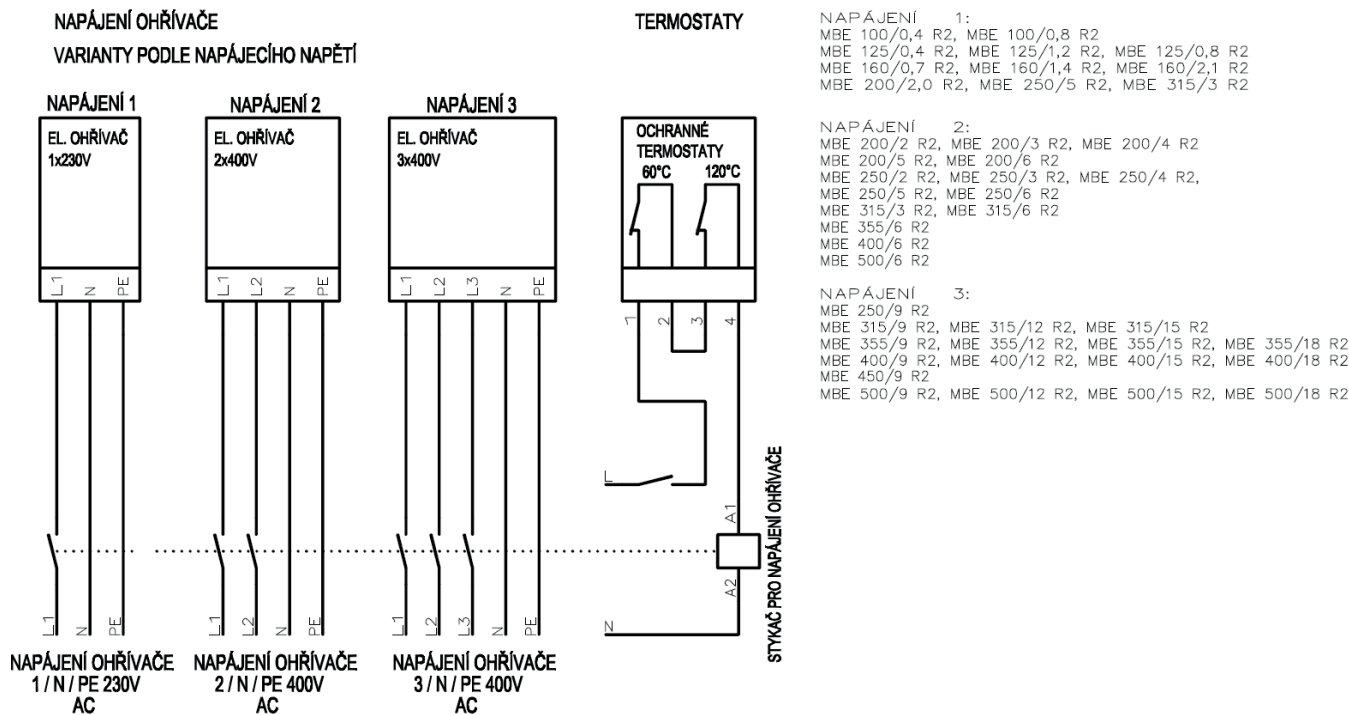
NAPÁJENÍ OHŘÍVAČE
VARIANTY PODLE NAPÁJECÍHO NAPĚTÍ

TERMOSTATY

NAPÁJENÍ 1:
MBE 100/0,4 R2, MBE 100/0,8 R2
MBE 125/0,4 R2, MBE 125/1,2 R2, MBE 125/0,8 R2
MBE 160/0,7 R2, MBE 160/1,4 R2, MBE 160/2,1 R2
MBE 200/2,0 R2, MBE 250/5 R2, MBE 315/3 R2

NAPÁJENÍ 2:
MBE 200/2 R2, MBE 200/3 R2, MBE 200/4 R2
MBE 200/5 R2, MBE 200/6 R2
MBE 250/2 R2, MBE 250/3 R2, MBE 250/4 R2,
MBE 250/5 R2, MBE 250/6 R2
MBE 315/3 R2, MBE 315/6 R2
MBE 355/6 R2
MBE 400/6 R2
MBE 500/6 R2

NAPÁJENÍ 3:
MBE 250/9 R2
MBE 315/9 R2, MBE 315/12 R2, MBE 315/15 R2
MBE 355/9 R2, MBE 355/12 R2, MBE 355/15 R2, MBE 355/18 R2
MBE 400/9 R2, MBE 400/12 R2, MBE 400/15 R2, MBE 400/18 R2
MBE 450/9 R2
MBE 500/9 R2, MBE 500/12 R2, MBE 500/15 R2, MBE 500/18 R2

NAPÁJENÍ 1
EL. OHŘÍVAČ
1x230V
L1 N PE

NAPÁJENÍ 2
EL. OHŘÍVAČ
2x400V
L1 L2 N PE

NAPÁJENÍ 3
EL. OHŘÍVAČ
3x400V
L1 L2 L3 N PE

OCHRANNÉ TERMOSTATY
60°C 120°C
1 2 3 4

L
A1
A2
N

STYKAČ PRO NAPÁJENÍ OHŘÍVAČE

L1 N PE
L1 L2 N PE
L1 L2 L3 N PE

NAPÁJENÍ OHŘÍVAČE
1 / N / PE 230V
AC

NAPÁJENÍ OHŘÍVAČE
2 / N / PE 400V
AC

NAPÁJENÍ OHŘÍVAČE
3 / N / PE 400V
AC